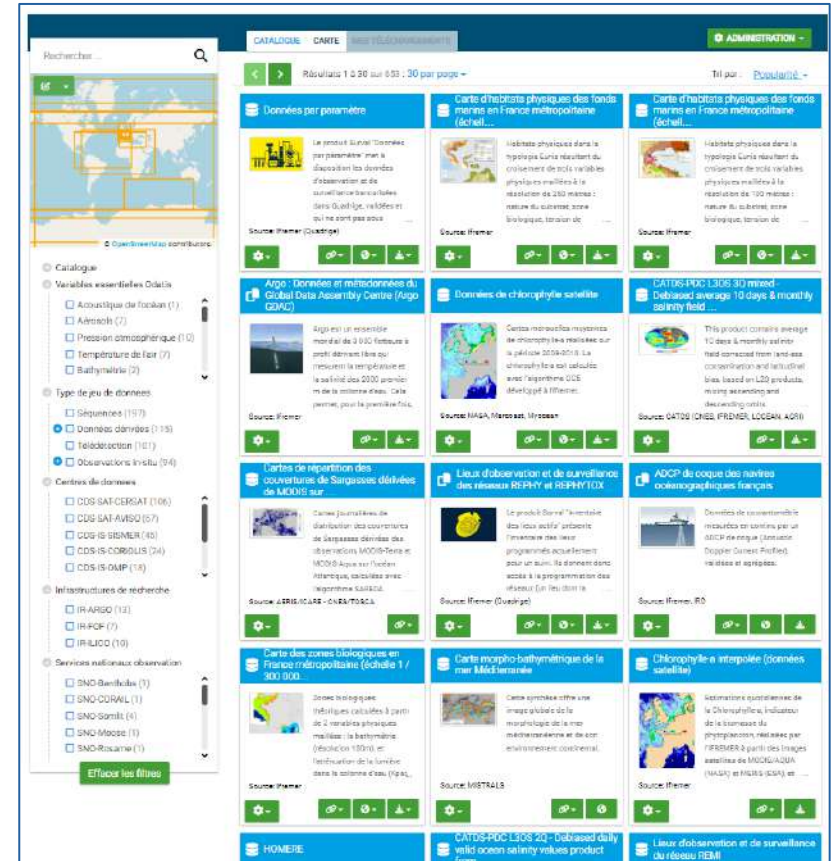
CATALOGUE CARTE MES TÉLÉCHARGEMENTS

ADMINISTRATION

Rechercher ...

© OpenStreetMap contributors

Résultats 1 à 30 sur 653 : 30 par page

Tri par : Popularité

Catalogue

Variables essentielles Odatis

Acoustique de l'océan (1)

Aérosols (7)

Pression atmosphérique (12)

Température de l'air (7)

Bathymétrie (3)

Type de jeu de données

Séquences (197)

Données dérivées (115)

Télédétection (101)

Observations in-situ (94)

Centres de données

CDS-SAT-CERSAT (106)

CDS-SAT-AVISO (57)

CDS-IS-SISMER (45)

CDS-IS-CORIOLIS (24)

CDS-IS-OMP (18)

Infrastructures de recherche

IR-ARGO (12)

IR-FOF (7)

IR-ILICO (10)

Services nationaux observation

SNO-Benthobs (1)

SNO-CORAIL (1)

SNO-Somlit (4)

SNO-Moose (1)

SNO-Rosame (1)

Effacer les filtres

Données par paramètre

Le produit Surval "Données par paramètre" met à disposition les données d'observation et de surveillance bancarisées dans Quadrige, validées et qui ne sont pas sous ...

Source: Ifremer (Quadrige)

Carte d'habitats physiques des fonds marins en France métropolitaine (échell...

Habitats physiques dans la typologie Eunis résultant du croisement de trois variables physiques maillées à la résolution de 250 mètres : nature du substrat, zone biologique, tension de ...

Source: Ifremer

Carte d'habitats physiques des fonds marins en France métropolitaine (échell...

Habitats physiques dans la typologie Eunis résultant du croisement de trois variables physiques maillées à la résolution de 100 mètres : nature du substrat, zone biologique, tension de ...

Source: Ifremer

Argo : Données et métadonnées du Global Data Assembly Centre (Argo GDAC)

Argo est un ensemble mondial de 3 000 flotteurs à profil dérivant libre qui mesurent la température et la salinité des 2000 premiers m de la colonne d'eau. Cela permet, pour la première fois, ...

Source: Ifremer

Données de chlorophylle satellite

Cartes mensuelles moyennes de chlorophylle-a réalisées sur la période 2009-2018. La chlorophylle est calculée avec l'algorithme OC5 développé à Ifremer.

Source: NASA, Mercator, Myocean

CATDS-PDC L3OS 3Q mixed - Debiased average 10 days & monthly salinity field ...

This product contains average 10 days & monthly salinity field corrected from land-sea contamination and latitudinal bias, based on L2Q products, mixing ascending and descending orbits ...

Source: CATDS (CNES, IFREMER, LOCEAN, ACRI)

Cartes de répartition des couvertures de Sargasses dérivées de MODIS sur ...

Cartes journalières de distribution des couvertures de Sargasses dérivées des observations MODIS-Terra et MODIS-Aqua sur l'océan Atlantique, calculées avec l'algorithme SARGAS ...

Source: AERIS/ICARE - CNES/TOSCA

Lieux d'observation et de surveillance des réseaux REPHY et REPHYTOX

Le produit Surval "Inventaire des lieux actifs" présente l'inventaire des lieux programmés actuellement pour un suivi. Ils donnent donc accès à la programmation des réseaux (un lieu dans le ...

Source: Ifremer (Quadrige)

ADCP de coque des navires océanographiques français

Données de courantométrie mesurées en continu par un ADCP de coque (Acoustic Doppler Current Profiler), validées et agrégées.

Source: Ifremer, IRD

Carte des zones biologiques en France métropolitaine (échelle 1 / 300 000...

Zones biologiques théoriques calculées à partir de 2 variables physiques maillées : la bathymétrie (résolution 100m), et l'atténuation de la lumière dans la colonne d'eau (Kpar, ...

Source: Ifremer

Carte morpho-bathymétrique de la mer Méditerranée

Cette synthèse offre une image globale de la morphologie de la mer méditerranéenne et de son environnement continental.

Source: MISTRALS

Chlorophylle-a interpolée (données satellite)

Estimations quotidiennes de la Chlorophylle-a, indicateur de la biomasse du phytoplancton, réalisées par l'IFREMER à partir des images satellites de MODIS/AQUA (NASA) et MERIS (ESA), et ...

Source: Ifremer

HOMERE

CATDS-PDC L3OS 2Q - Debiased daily valid ocean salinity values product from ...

Lieux d'observation et de surveillance du réseau REMI